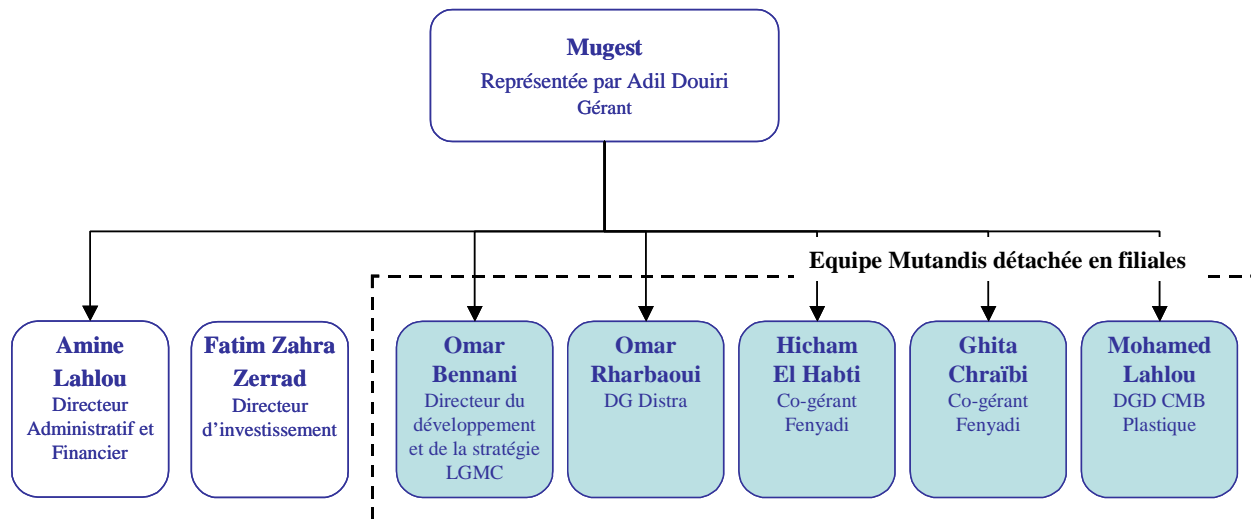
Mugest
Représentée par Adil Douiri
Gérant

Equipe Mutandis détachée en filiales

Amine Lahlou
Directeur Administratif et Financier

Fatim Zahra Zerrad
Directeur d'investissement

Omar Bennani
Directeur du développement et de la stratégie LGMC

Omar Rharbaoui
DG Distra

Hicham El Habti
Co-gérant Fenyadi

Ghita Chraïbi
Co-gérant Fenyadi

Mohamed Lahlou
DGD CMB Plastique